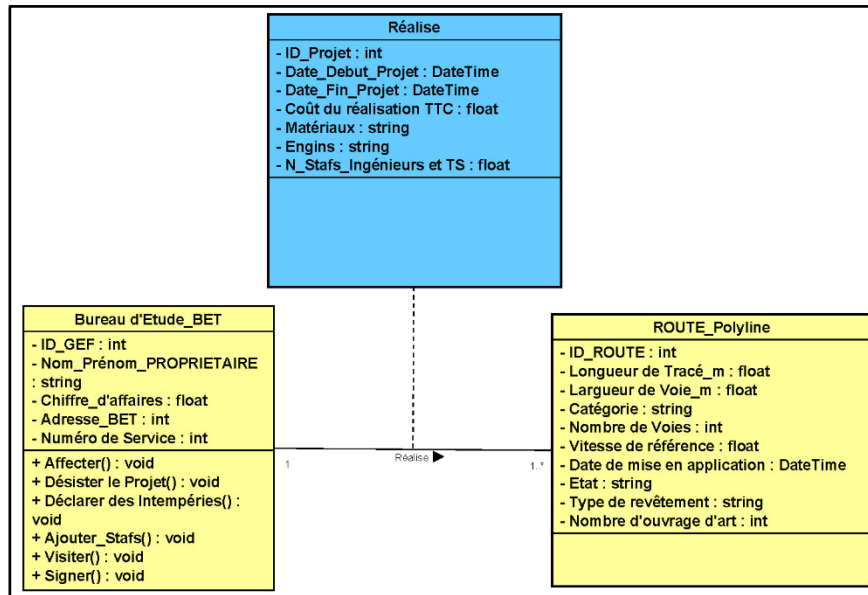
Réalise

- ID_Projet : int
- Date_Debut_Projet : DateTime
- Date_Fin_Projet : DateTime
- Coût du réalisation TTC : float
- Matériaux : string
- Engins : string
- N_Stafs_Ingénieurs et TS : float

Bureau d'Etude_BET

- ID_GEF : int
- Nom_Prénom_PROPRIETAIRE : string
- Chiffre_d'affaires : float
- Adresse_BET : int
- Numéro de Service : int

+ Affecter() : void
+ Désister le Projet() : void
+ Déclarer des Intempéries() : void
+ Ajouter_Stafs() : void
+ Visiter() : void
+ Signer() : void

1

Réalise ▶

1..*

ROUTE_Polyline

- ID_ROUTE : int
- Longueur de Tracé_m : float
- Largueur de Voie_m : float
- Catégorie : string
- Nombre de Voies : int
- Vitesse de référence : float
- Date de mise en application : DateTime
- Etat : string
- Type de revêtement : string
- Nombre d'ouvrage d'art : int